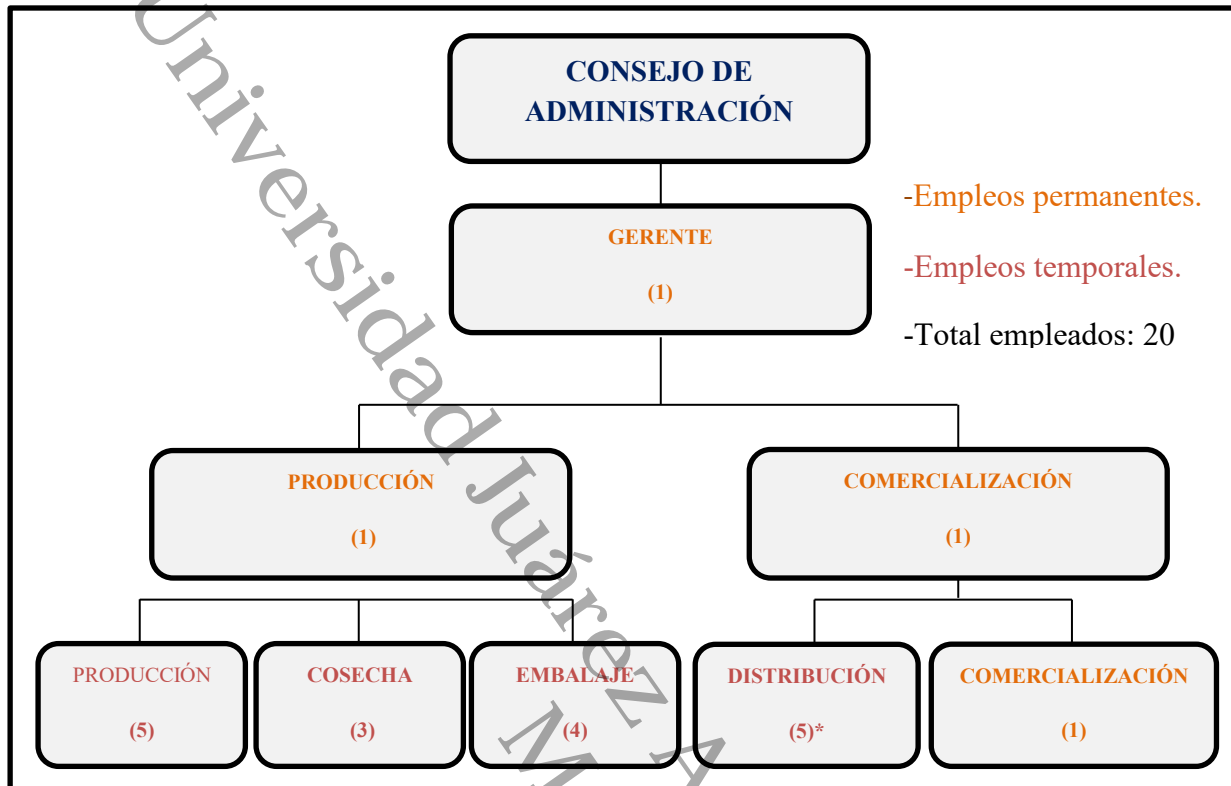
Universidad Juárez A M

CONSEJO DE ADMINISTRACIÓN

-Empleos permanentes.

-Empleos temporales.

-Total empleados: 20

GERENTE

(1)

PRODUCCIÓN

(1)

COMERCIALIZACIÓN

(1)

PRODUCCIÓN

(5)

COSECHA

(3)

EMBALAJE

(4)

DISTRIBUCIÓN

(5)*

COMERCIALIZACIÓN

(1)